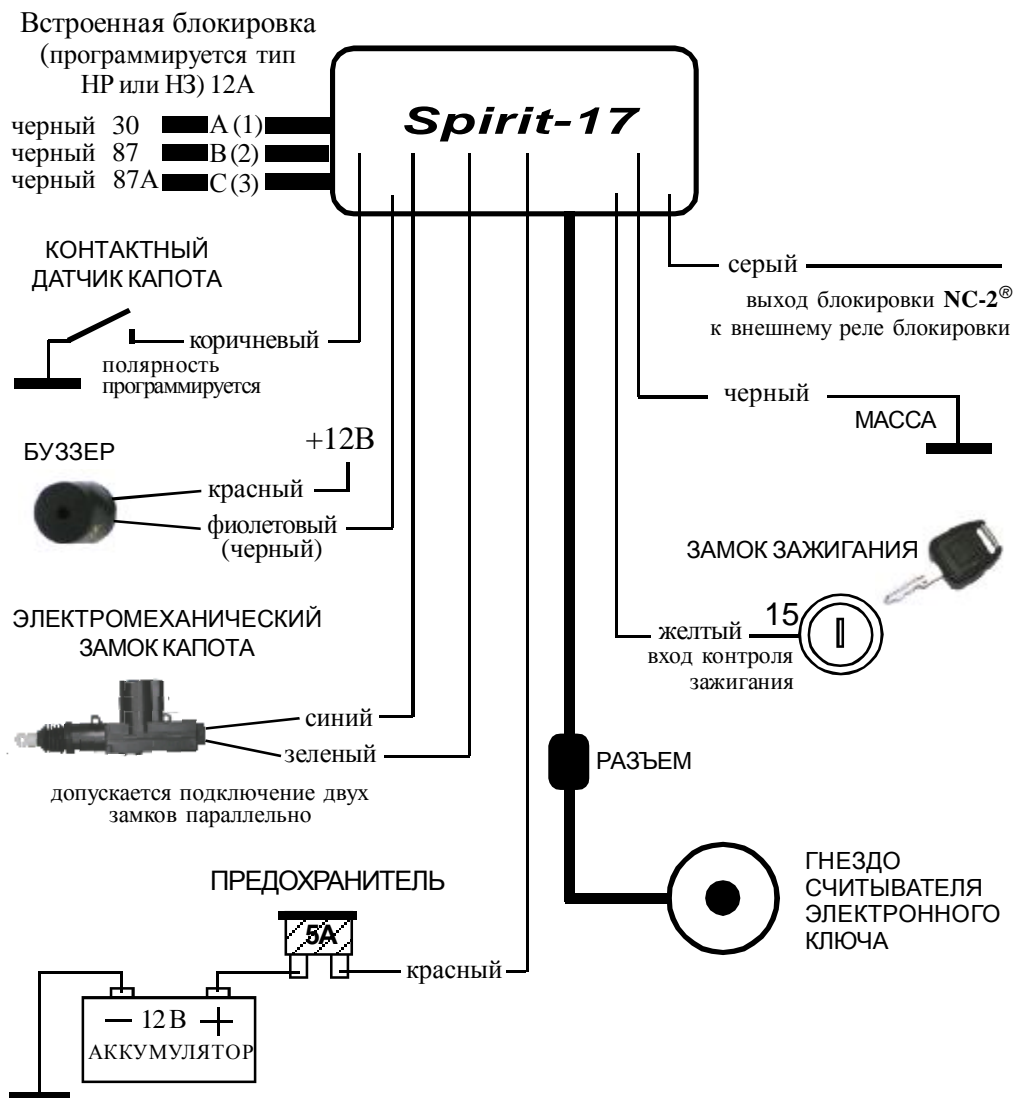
Встроенная блокировка (программируется тип НР или НЗ) 12А

черный 30 A (1)
черный 87 B (2)
черный 87A C (3)

Spirit-17

КОНТАКТНЫЙ ДАТЧИК КАПОТА

коричневый
полярность программируется

серый
выход блокировки NC-2®
к внешнему реле блокировки

черный
МАССА

БУЗЗЕР
+12В
красный
фиолетовый (черный)

ЗАМОК ЗАЖИГАНИЯ

ЭЛЕКТРОМЕХАНИЧЕСКИЙ ЗАМОК КАПОТА

15
желтый
вход контроля зажигания

синий
зеленый

допускается подключение двух замков параллельно

РАЗЪЕМ

ГНЕЗДО СЧИТЫВАТЕЛЯ ЭЛЕКТРОННОГО КЛЮЧА

ПРЕДОХРАНИТЕЛЬ
5A
красный

— 12 В +
АККУМУЛЯТОР